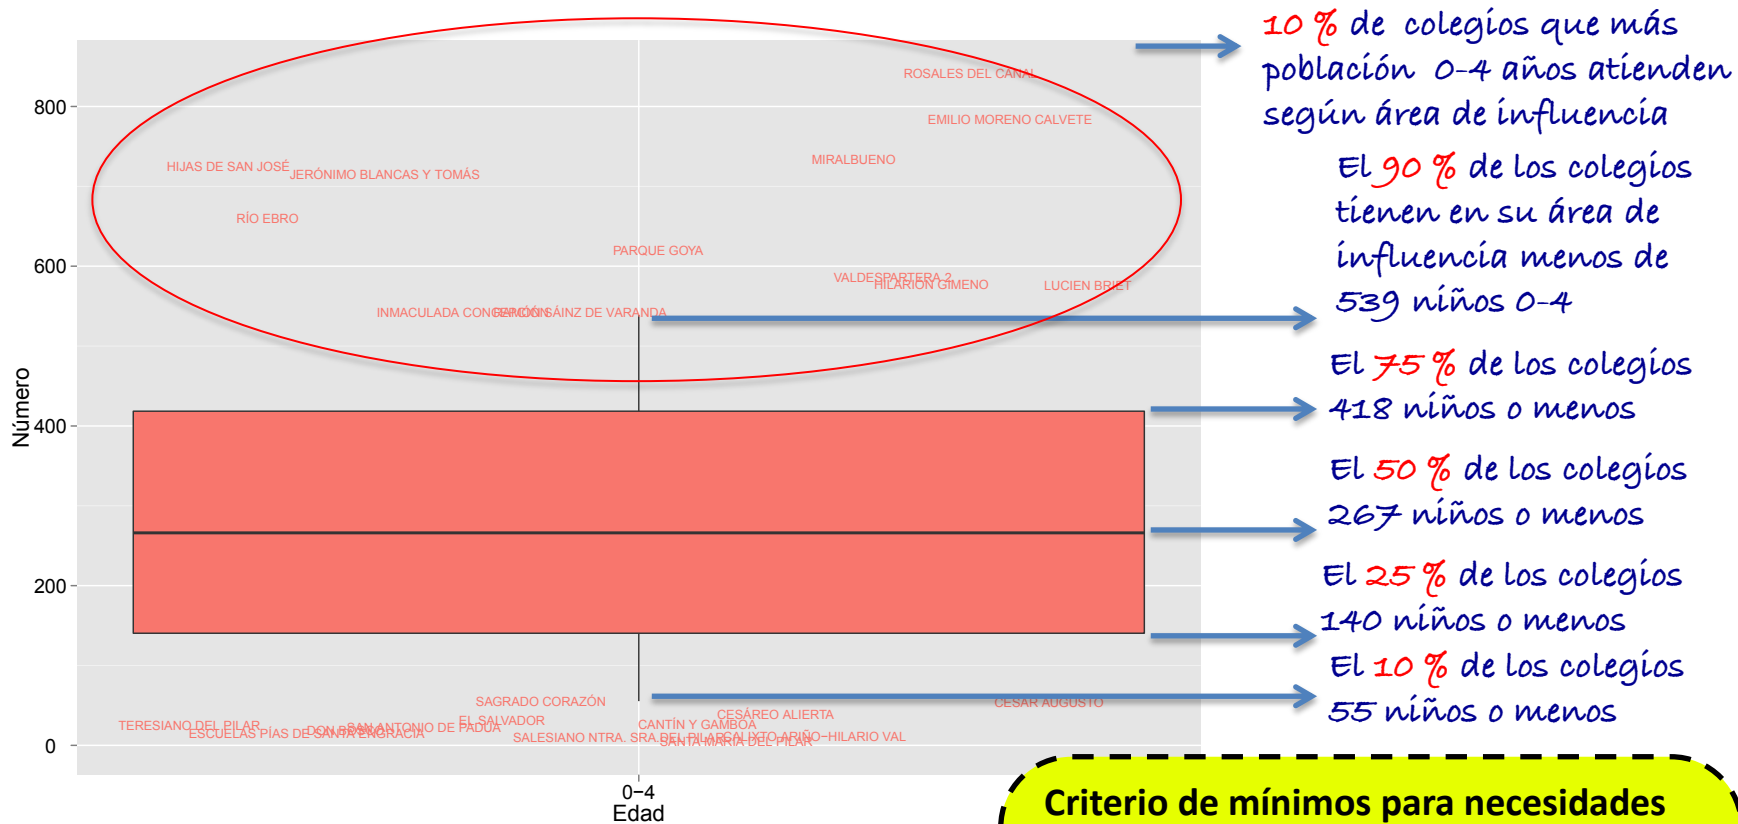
10 % de colegios que más población 0-4 años atienden según área de influencia

El 90 % de los colegios tienen en su área de influencia menos de 539 niños 0-4

El 75 % de los colegios 418 niños o menos

El 50 % de los colegios 267 niños o menos

El 25 % de los colegios 140 niños o menos

El 10 % de los colegios 55 niños o menos

ROSALES DEL CANAL
EMILIO MORENO CALVETE
HIJAS DE SAN JOSÉ
JERÓNIMO BLANCAS Y TOMÁS
MIRALBUENO
RÍO EBRO
PARQUE GOYA
VALDESPARTERA 2
HILARIÓN GIMENO
LUCIEN BRIET
INMACULADA CONCEPCIÓN
RAMÓN SÁINZ DE VARANDA
SAGRADO CORAZÓN
CÉSAR AUGUSTO
TERESIANO DEL PILAR
EL SALVADOR
CESÁREO ALIERTA
ESCUELAS PÍAS
DON BOSCO
SAN ANTONIO DE PADUA
SANTA ENGRACIA
CANTÍN Y GAMBOA
SALESIANO NTRA. SRA DEL PILAR
SANTA MARÍA DEL PILAR
CALIXTO ARIÑO–HILARIO VAL

800
600
400
200
0
Número
0–4
Edad

Criterio de mínimos para necesidades